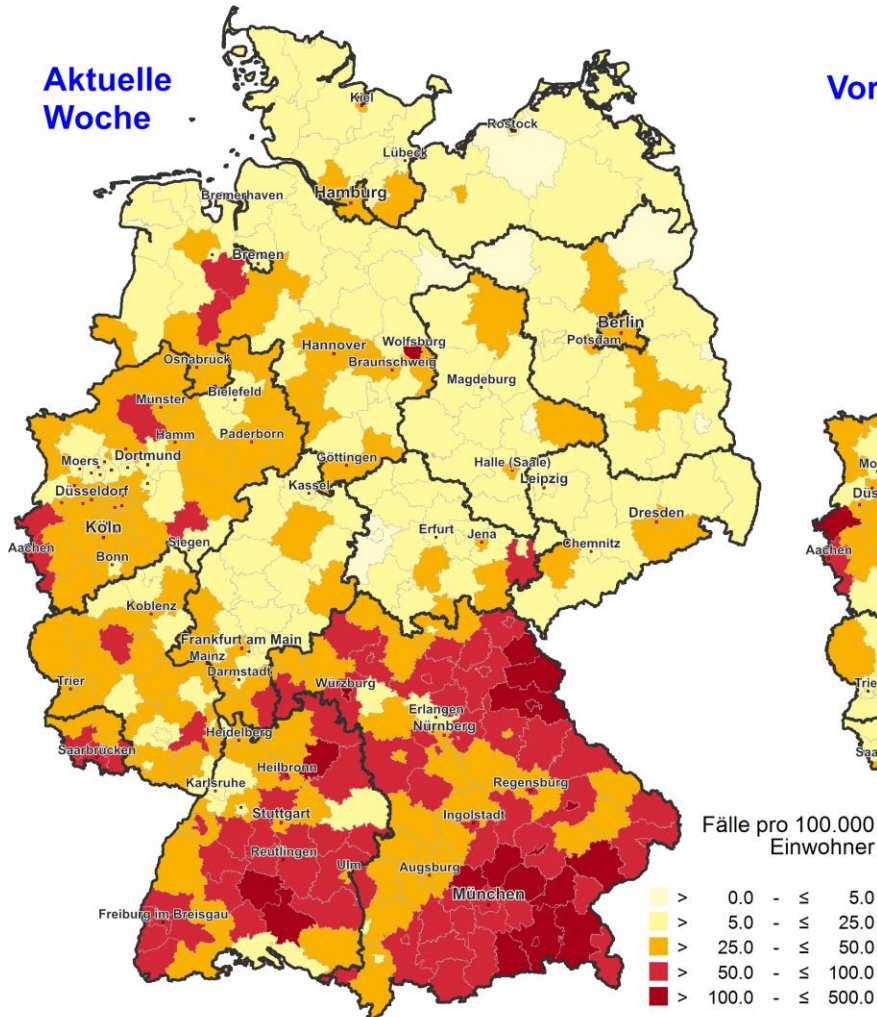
Aktuelle Woche

Vor

Kiel
Rostock
Lübeck
Hamburg
Bremerhaven
Bremen
Berlin
Potsdam
Osnabrück
Hannover
Wolfsburg
Braunschweig
Magdeburg
Münster
Bielefeld
Hamm
Paderborn
Moers
Dortmund
Düsseldorf
Göttingen
Kassel
Halle (Saale)
Leipzig
Köln
Aachen
Bonn
Siegen
Erfurt
Jena
Dresden
Chemnitz
Koblenz
Frankfurt am Main
Mainz
Darmstadt
Trier
Würzburg
Erlangen
Nürnberg
Saarbrücken
Heidelberg
Heilbronn
Regensburg
Karlsruhe
Stuttgart
Ingolstadt
Reutlingen
Ulm
Augsburg
München
Freiburg im Breisgau

Mo
Düs
Aachen
Trie
Saa

Fälle pro 100.000 Einwohner

| | | | | |
|---|---|---|---|---|
| > | 0.0 | - | ≤ | 5.0 |
| > | 5.0 | - | ≤ | 25.0 |
| > | 25.0 | - | ≤ | 50.0 |
| > | 50.0 | - | ≤ | 100.0 |
| > | 100.0 | - | ≤ | 500.0 |